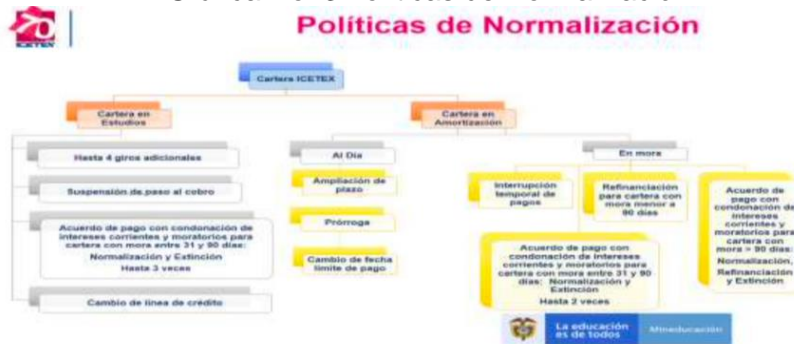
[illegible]
Políticas de Normalización

ICETEX

Cartera ICETEX

Cartera en Estudios

Hasta 4 giros adicionales

Suspensión de paso al cobro

Acuerdo de pago con condonación de intereses corrientes y moratorios para cartera con mora entre 31 y 90 días: Normalización y Extinción
Hasta 3 veces

Cambio de línea de crédito

Cartera en Amortización

Al Día

Ampliación de plazo

Prórroga

Cambio de fecha límite de pago

En mora

Interrupción temporal de pagos

Refinanciación para cartera con mora menor a 90 días

Acuerdo de pago con condonación de intereses corrientes y moratorios para cartera con mora > 90 días: Normalización, Refinanciación y Extinción

Acuerdo de pago con condonación de intereses corrientes y moratorios para cartera con mora entre 31 y 90 días: Normalización y Extinción
Hasta 2 veces

La educación es de todos

Mineducación